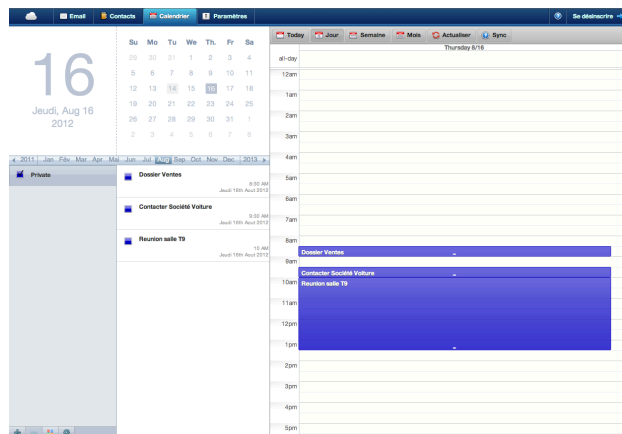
Email Contacts Calendrier Paramètres

Se désinscrire

16

Jeudi, Aug 16 2012

| Su | Mo | Tu | We | Th. | Fr | Sa |
|---|---|---|---|---|---|---|
| 29 | 30 | 31 | 1 | 2 | 3 | 4 |
| 5 | 6 | 7 | 8 | 9 | 10 | 11 |
| 12 | 13 | 14 | 15 | 16 | 17 | 18 |
| 19 | 20 | 21 | 22 | 23 | 24 | 25 |
| 26 | 27 | 28 | 29 | 30 | 31 | 1 |
| 2 | 3 | 4 | 5 | 6 | 7 | 8 |

2011 Jan Fév Mar Apr Mai Jun Jul Aug Sep Oct Nov Dec 2013

Private

Dossier Ventes
9:30 AM
Jeudi 16th Aout 2012

Contacter Société Voiture
9:30 AM
Jeudi 16th Aout 2012

Reunion salle T9
10 AM
Jeudi 16th Aout 2012

Today Jour Semaine Mois Actualiser Sync

Thursday 8/16

all-day
12am
1am
2am
3am
4am
5am
6am
7am
8am
Dossier Ventes
9am
Contacter Société Voiture
10am
Reunion salle T9
11am
12pm
1pm
2pm
3pm
4pm
5pm